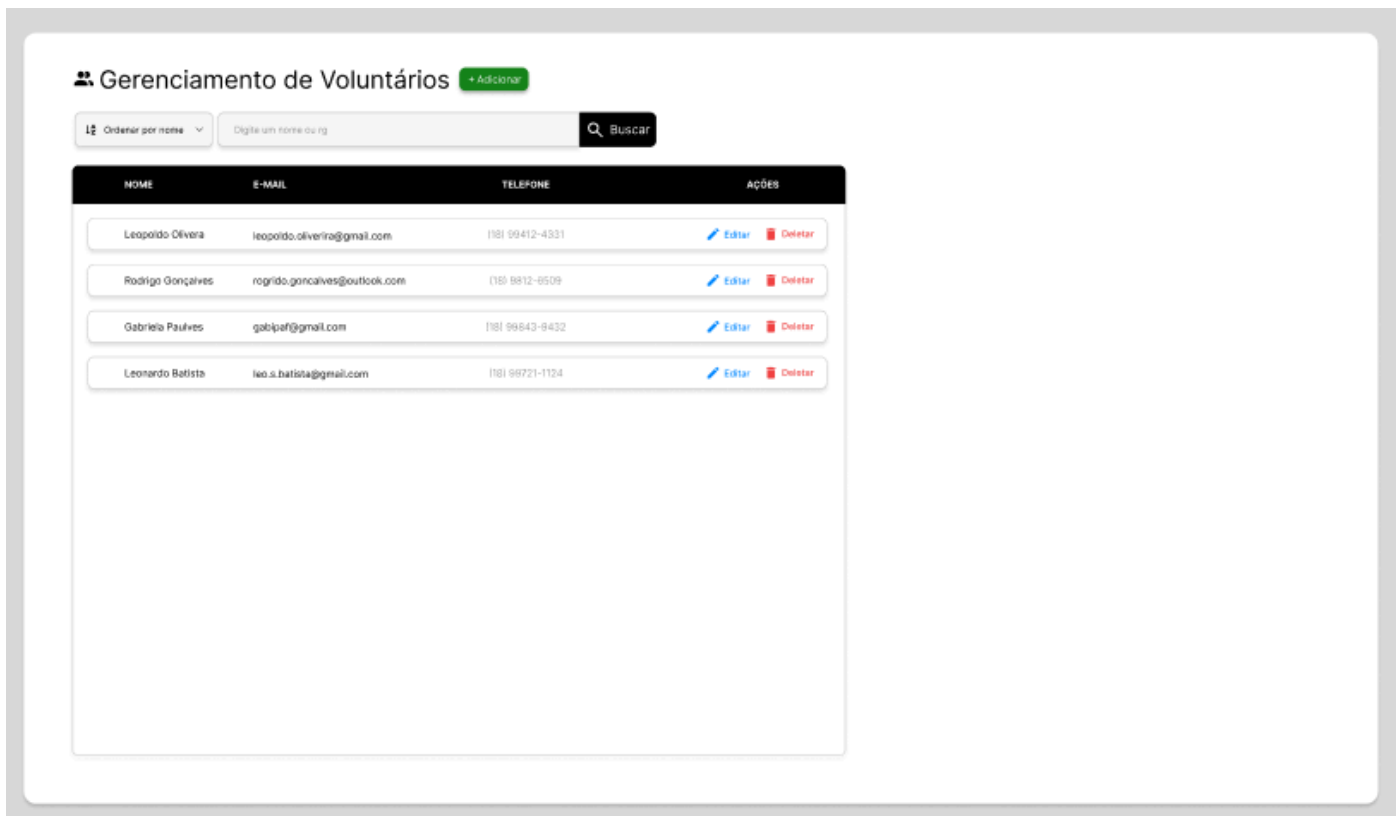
Gerenciamento de Voluntários + Adicionar

Ordenar por nome

Digite um nome ou rg

Buscar

| NOME | E-MAIL | TELEFONE | AÇÕES |
|---|---|---|---|
| Leopoldo Olivera | leopoldo.oliverira@gmail.com | (18) 99412-4331 | Editar Deletar |
| Rodrigo Gonçalves | rogrido.goncalves@outlook.com | (18) 9812-6509 | Editar Deletar |
| Gabriela Paulves | gabipaf@gmail.com | (18) 99843-8432 | Editar Deletar |
| Leonardo Batista | leo.s.batista@gmail.com | (18) 99721-1124 | Editar Deletar |